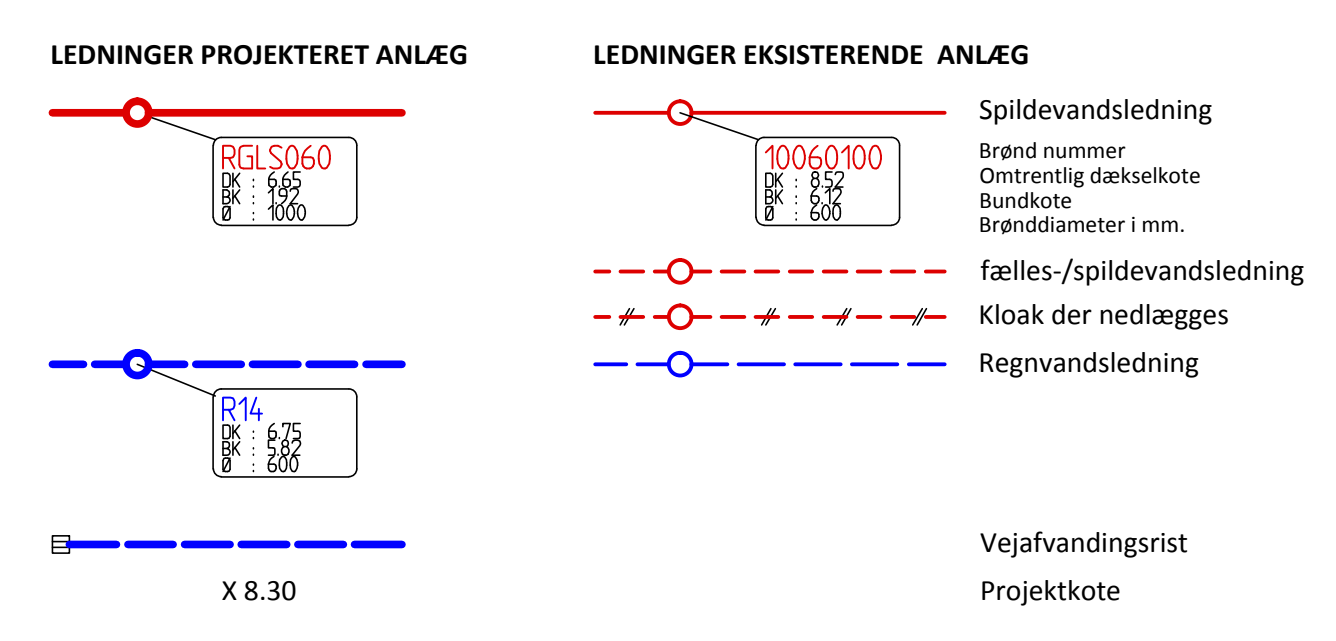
LEDNINGER PROJEKTERET ANLÆG

RGLS060
DK : 6.65
BK : 1.92
Ø : 1000

R14
DK : 6.75
BK : 5.82
Ø : 600

X 8.30

LEDNINGER EKSISTERENDE ANLÆG

10060100
DK : 8.52
BK : 6.12
Ø : 600

Spildevandsledning
Brønd nummer
Omtrentlig dækselkote
Bundkote
Brønddiameter i mm.
fælles-/spildevandsledning
Kloak der nedlægges
Regnvandsledning
Vejafvandingsrist
Projektkote